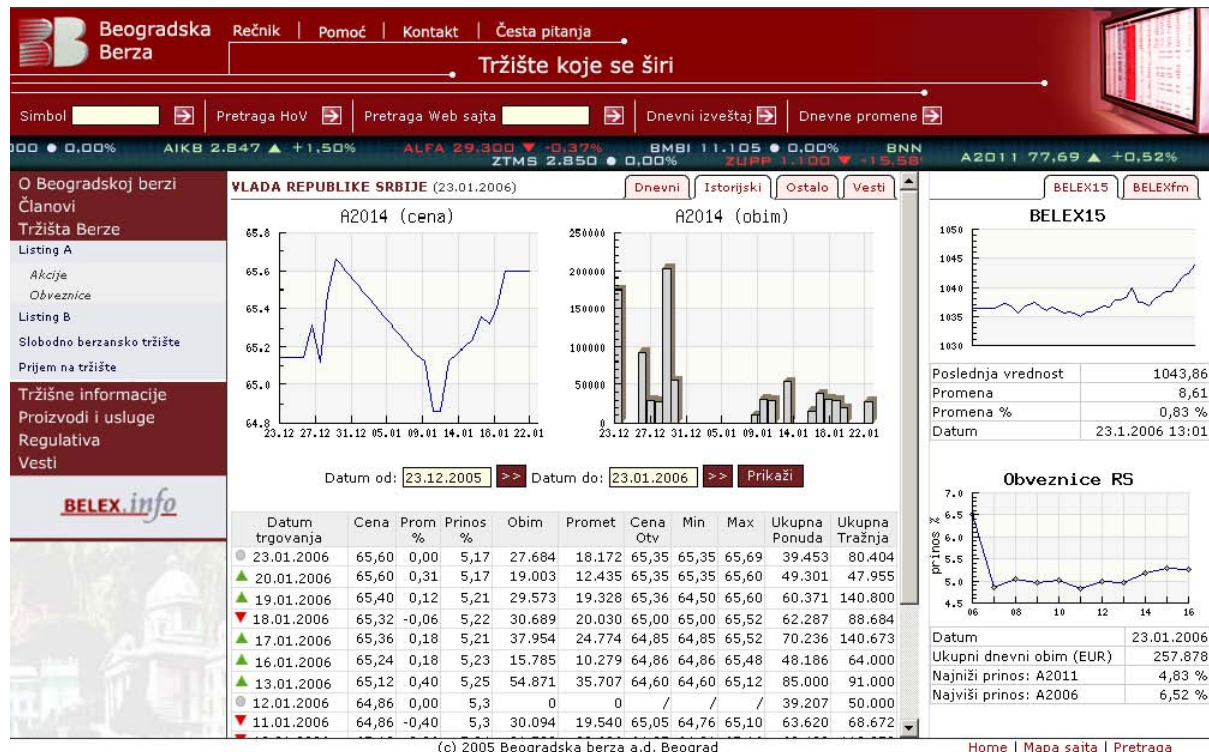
Beogradska Berza

Rečnik | Pomoć | Kontakt | Česta pitanja

Tržište koje se širi

Simbol

Pretraga HoV

Pretraga Web sajta

Dnevni izveštaj

Dnevne promene

000 ● 0,00% AIKB 2.847 ▲ +1,50% ALFA 29.300 ▼ -0,37% BMBI 11.105 ● 0,00% ZTMS 2.850 ● 0,00% ZUPP 1.100 ▼ -15,58 BNN A2011 77,69 ▲ +0,52%

O Beogradskoj berzi
Članovi
Tržišta Berze
Listing A
Akcije
Obveznice
Listing B
Slobodno berzansko tržište
Prijem na tržište
Tržišne informacije
Proizvodi i usluge
Regulativa
Vesti

BELEX.info

VLADA REPUBLIKE SRBIJE (23.01.2006)

Dnevni | Istorijski | Ostalo | Vesti

A2014 (cena)

65.8
65.6
65.4
65.2
65.0
64.8
23.12 27.12 31.12 05.01 09.01 14.01 18.01 22.01

A2014 (obim)

250000
200000
150000
100000
50000
0
23.12 27.12 31.12 05.01 09.01 14.01 18.01 22.01

Datum od: 23.12.2005 >> Datum do: 23.01.2006 >> Prikaži

| Datum trgovanja | Cena | Prom % | Prinos % | Obim | Promet | Cena Otv | Min | Max | Ukupna Ponuda | Ukupna Tražnja |
|---|---|---|---|---|---|---|---|---|---|---|
| 23.01.2006 | 65,60 | 0,00 | 5,17 | 27.684 | 18.172 | 65,35 | 65,35 | 65,69 | 39.453 | 80.404 |
| 20.01.2006 | 65,60 | 0,31 | 5,17 | 19.003 | 12.435 | 65,35 | 65,35 | 65,60 | 49.301 | 47.955 |
| 19.01.2006 | 65,40 | 0,12 | 5,21 | 29.573 | 19.328 | 65,36 | 64,50 | 65,60 | 60.371 | 140.800 |
| 18.01.2006 | 65,32 | -0,06 | 5,22 | 30.689 | 20.030 | 65,00 | 65,00 | 65,52 | 62.287 | 88.684 |
| 17.01.2006 | 65,36 | 0,18 | 5,21 | 37.954 | 24.774 | 64,85 | 64,85 | 65,52 | 70.236 | 140.673 |
| 16.01.2006 | 65,24 | 0,18 | 5,23 | 15.785 | 10.279 | 64,86 | 64,86 | 65,48 | 48.186 | 64.000 |
| 13.01.2006 | 65,12 | 0,40 | 5,25 | 54.871 | 35.707 | 64,60 | 64,60 | 65,12 | 85.000 | 91.000 |
| 12.01.2006 | 64,86 | 0,00 | 5,3 | 0 | 0 | / | / | / | 39.207 | 50.000 |
| 11.01.2006 | 64,86 | -0,40 | 5,3 | 30.094 | 19.540 | 65,05 | 64,76 | 65,10 | 63.620 | 68.672 |

BELEX15 | BELEXfm

BELEX15

1050
1045
1040
1035
1030

| Poslednja vrednost | 1043,86 |
|---|---|
| Promena | 8,61 |
| Promena % | 0,83 % |
| Datum | 23.1.2006 13:01 |

Obveznice RS

7.0
6.5
6.0
5.5
5.0
4.5
prinos %
06 08 10 12 14 16

| Datum | 23.01.2006 |
|---|---|
| Ukupni dnevni obim (EUR) | 257.878 |
| Najniži prinos: A2011 | 4,83 % |
| Najviši prinos: A2006 | 6,52 % |

(c) 2005 Beogradska berza a.d. Beograd

Home | Mapa sajta | Pretraga